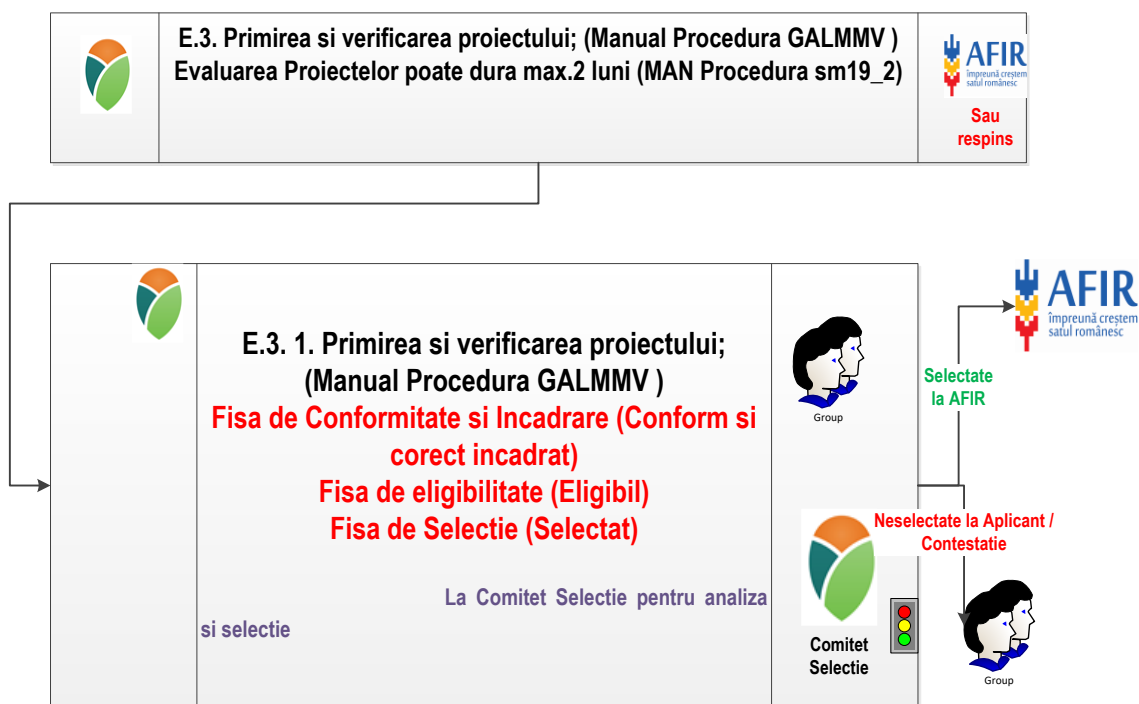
E.3. Primirea si verificarea proiectului; (Manual Procedura GALMMV )
Evaluarea Proiectelor poate dura max.2 luni (MAN Procedura sm19_2)

AFIR
împreună creștem satul românesc

Sau respins

AFIR
împreună creștem satul românesc

E.3. 1. Primirea si verificarea proiectului; (Manual Procedura GALMMV )

Fisa de Conformitate si Incadrare (Conform si corect incadrat)
Fisa de eligibilitate (Eligibil)
Fisa de Selectie (Selectat)

La Comitet Selectie pentru analiza si selectie

Group

Selectate la AFIR

Neselectate la Aplicant / Contestatie

Comitet Selectie

Group